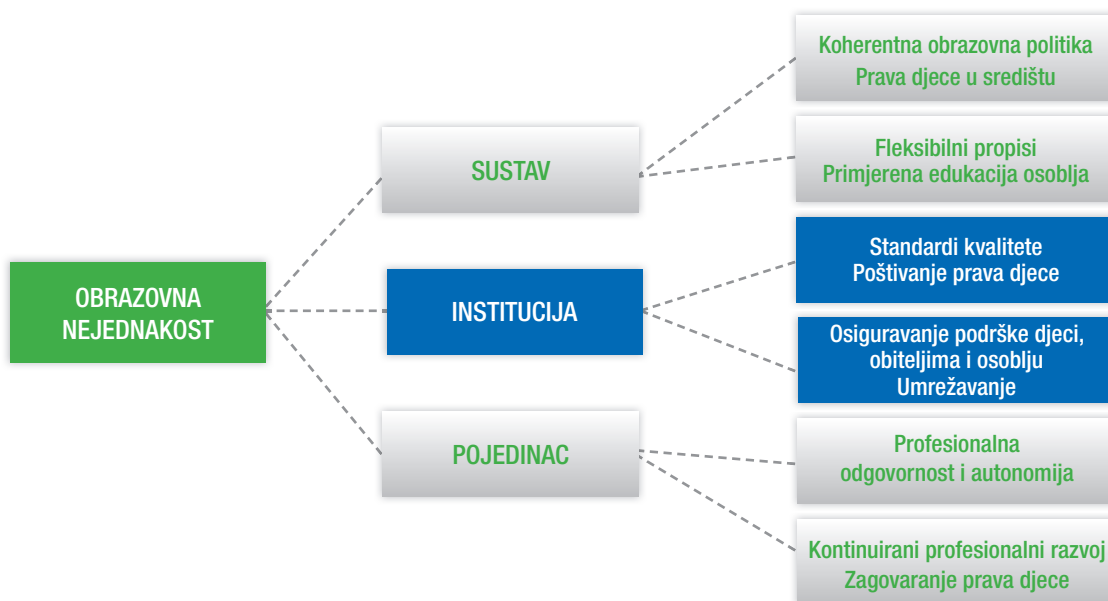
OBRAZOVNA NEJEDNAKOST

SUSTAV

INSTITUCIJA

POJEDINAC

Koherentna obrazovna politika
Prava djece u središtu

Fleksibilni propisi
Primjerena edukacija osoblja

Standardi kvalitete
Poštivanje prava djece

Osiguravanje podrške djeci, obiteljima i osoblju
Umrežavanje

Profesionalna odgovornost i autonomija

Kontinuirani profesionalni razvoj
Zagovaranje prava djece